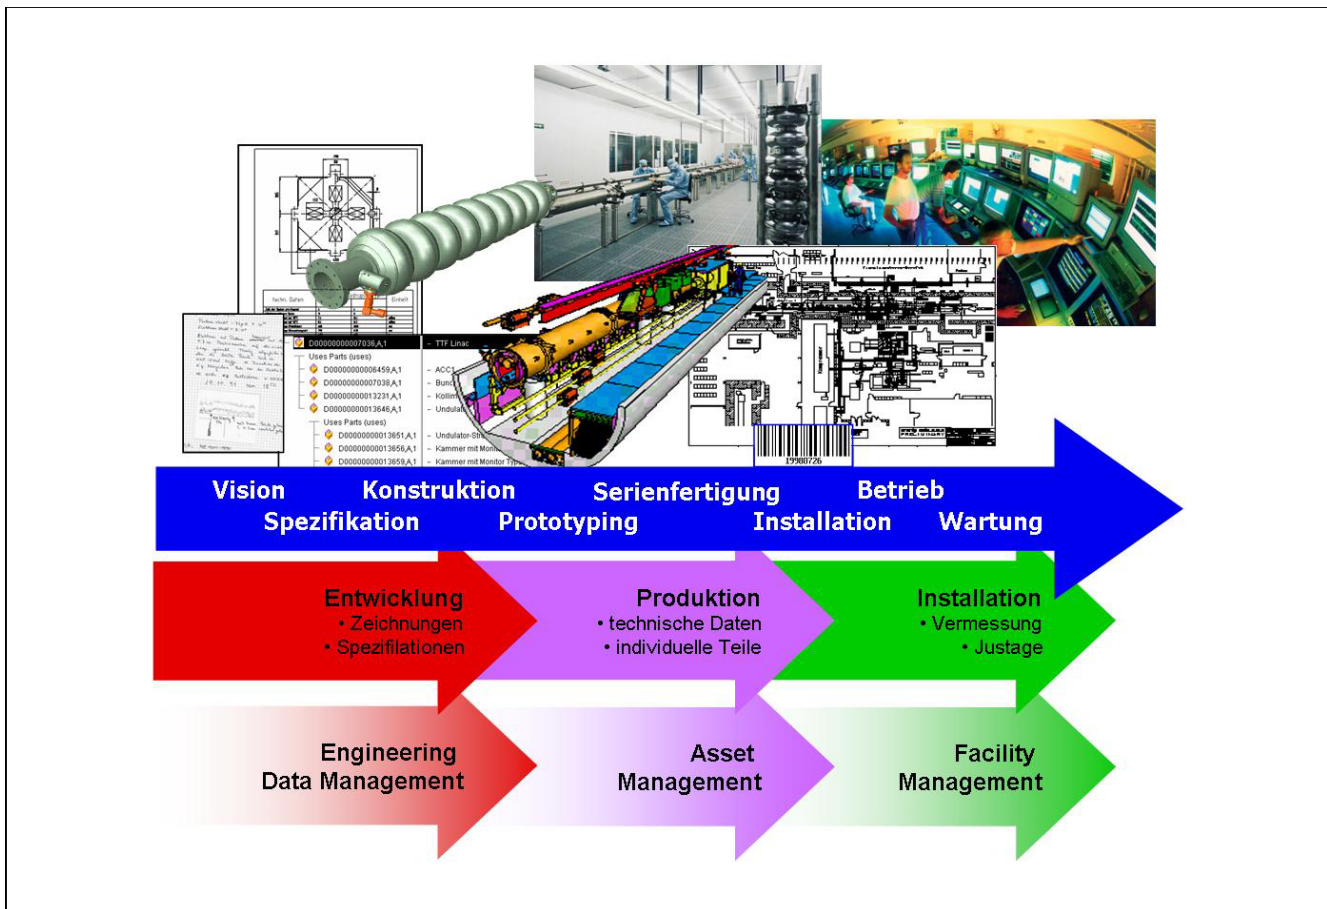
D00000000007036,A,1
TTF Linac
Uses Parts (uses)
D00000000006459,A,1
ACC1
D00000000007038,A,1
Bunc
D00000000013231,A,1
Kollim
D00000000013646,A,1
Undula
Uses Parts (uses)
D00000000013651,A,1
Undulator-Str
D00000000013656,A,1
Kammer mit Moni
D00000000013659,A,1
Kammer mit Monitor Ty

19980726

Vision
Konstruktion
Serienfertigung
Betrieb
Spezifikation
Prototyping
Installation
Wartung

Entwicklung
• Zeichnungen
• Spezifilationen

Produktion
• technische Daten
• individuelle Teile

Installation
• Vermessung
• Justage

Engineering Data Management

Asset Management

Facility Management